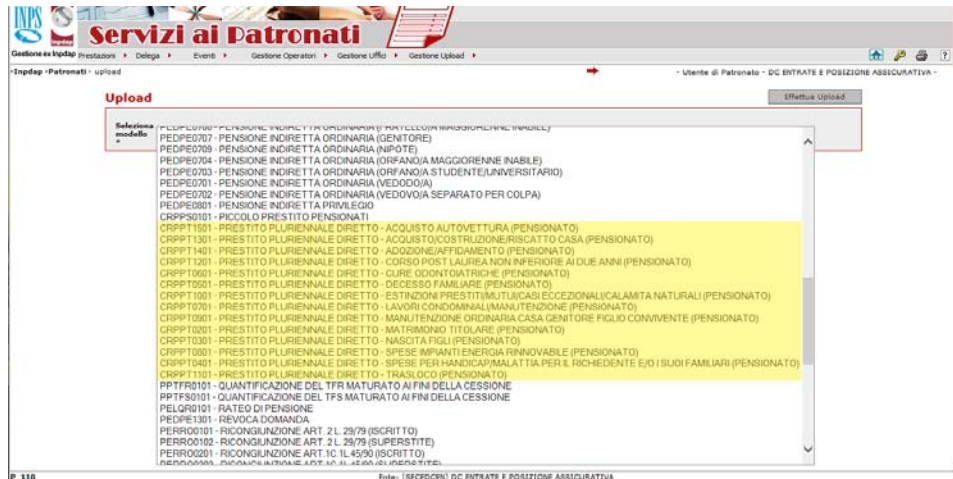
INPS

Servizi ai Patronati

Gestione ex Inpdap Prestazioni ▸ Delega ▸ Eventi ▸ Gestione Operatori ▸ Gestione Uffici ▸ Gestione Upload ▸

›Inpdap ›Patronati › upload

- Utente di Patronato - DC ENTRATE E POSIZIONE ASSICURATIVA -

Upload

Effettua Upload

Seleziona modello *

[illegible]

PEDPE0707 - PENSIONE INDIRETTA ORDINARIA (GENITORE)
PEDPE0709 - PENSIONE INDIRETTA ORDINARIA (NIPOTE)
PEDPE0704 - PENSIONE INDIRETTA ORDINARIA (ORFANO/A MAGGIORENNE INABILE)
PEDPE0703 - PENSIONE INDIRETTA ORDINARIA (ORFANO/A STUDENTE/UNIVERSITARIO)
PEDPE0701 - PENSIONE INDIRETTA ORDINARIA (VEDOVO(A)
PEDPE0702 - PENSIONE INDIRETTA ORDINARIA (VEDOVO/A SEPARATO PER COLPA)
PEDPE0801 - PENSIONE INDIRETTA PRIVILEGIO
CRPPS0101 - PICCOLO PRESTITO PENSIONATI
CRPPT1501 - PRESTITO PLURIENNALE DIRETTO - ACQUISTO AUTOVETTURA (PENSIONATO)
CRPPT1301 - PRESTITO PLURIENNALE DIRETTO - ACQUISTO/COSTRUZIONE/RISCATTO CASA (PENSIONATO)
CRPPT1401 - PRESTITO PLURIENNALE DIRETTO - ADOZIONE/AFFIDAMENTO (PENSIONATO)
CRPPT1201 - PRESTITO PLURIENNALE DIRETTO - CORSO POST LAUREA NON INFERIORE AI DUE ANNI (PENSIONATO)
CRPPT0601 - PRESTITO PLURIENNALE DIRETTO - CURE ODONTOIATRICHE (PENSIONATO)
CRPPT0501 - PRESTITO PLURIENNALE DIRETTO - DECESSO FAMILIARE (PENSIONATO)
CRPPT1001 - PRESTITO PLURIENNALE DIRETTO - ESTINZIONI PRESTITI/MUTUI/CASI ECCEZIONALI/CALAMITA NATURALI (PENSIONATO)
CRPPT0701 - PRESTITO PLURIENNALE DIRETTO - LAVORI CONDOMINIALI/MANUTENZIONE (PENSIONATO)
CRPPT0901 - PRESTITO PLURIENNALE DIRETTO - MANUTENZIONE ORDINARIA CASA GENITORE FIGLIO CONVIVENTE (PENSIONATO)
CRPPT0201 - PRESTITO PLURIENNALE DIRETTO - MATRIMONIO TITOLARE (PENSIONATO)
CRPPT0301 - PRESTITO PLURIENNALE DIRETTO - NASCITA FIGLI (PENSIONATO)
CRPPT0801 - PRESTITO PLURIENNALE DIRETTO - SPESE IMPIANTI ENERGIA RINNOVABILE (PENSIONATO)
CRPPT0401 - PRESTITO PLURIENNALE DIRETTO - SPESE PER HANDICAP/MALATTIA PER IL RICHIEDENTE E/O I SUOI FAMILIARI (PENSIONATO)
CRPPT1101 - PRESTITO PLURIENNALE DIRETTO - TRASLOCO (PENSIONATO)
PPTFR0101 - QUANTIFICAZIONE DEL TFR MATURATO AI FINI DELLA CESSIONE
PPTFS0101 - QUANTIFICAZIONE DEL TFS MATURATO AI FINI DELLA CESSIONE
PELQR0101 - RATEO DI PENSIONE
PEDPE1301 - REVOCA DOMANDA
PERRO0101 - RICONGIUNZIONE ART. 2 L. 29/79 (ISCRITTO)
PERRO0102 - RICONGIUNZIONE ART. 2 L. 29/79 (SUPERSTITE)
PERRO0201 - RICONGIUNZIONE ART.1C.1L.45/90 (ISCRITTO)
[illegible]

P. 110

Ente: [SECEDCEN] DC ENTRATE E POSIZIONE ASSICURATIVA